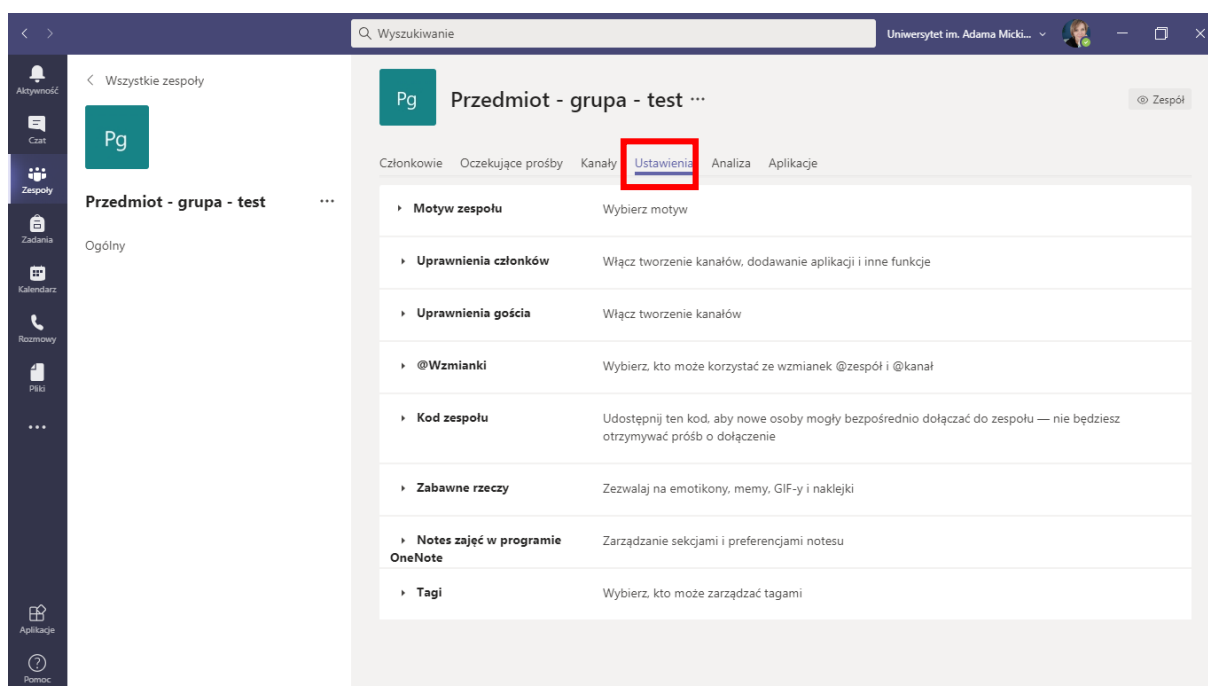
Wyszukiwanie

Uniwersytet im. Adama Micki...

Aktywność

Czat

Zespoły

Zadania

Kalendarz

Rozmowy

Pliki

...

Aplikacje

Pomoc

Wszystkie zespoły

Pg

Przedmiot - grupa - test ...

Ogólny

Pg

Przedmiot - grupa - test ...

Zespół

Członkowie Oczekujące prośby Kanały Ustawienia Analiza Aplikacje

| | |
|---|---|
| Motyw zespołu | Wybierz motyw |
| Uprawnienia członków | Włącz tworzenie kanałów, dodawanie aplikacji i inne funkcje |
| Uprawnienia gościa | Włącz tworzenie kanałów |
| @Wzmianki | Wybierz, kto może korzystać ze wzmianek @zespół i @kanał |
| Kod zespołu | Udostępnij ten kod, aby nowe osoby mogły bezpośrednio dołączać do zespołu — nie będziesz otrzymywać próśb o dołączenie |
| Zabawne rzeczy | Zezwalaj na emotikony, memy, GIF-y i naklejki |
| Notes zajęć w programie OneNote | Zarządzanie sekcjami i preferencjami notesu |
| Tagi | Wybierz, kto może zarządzać tagami |